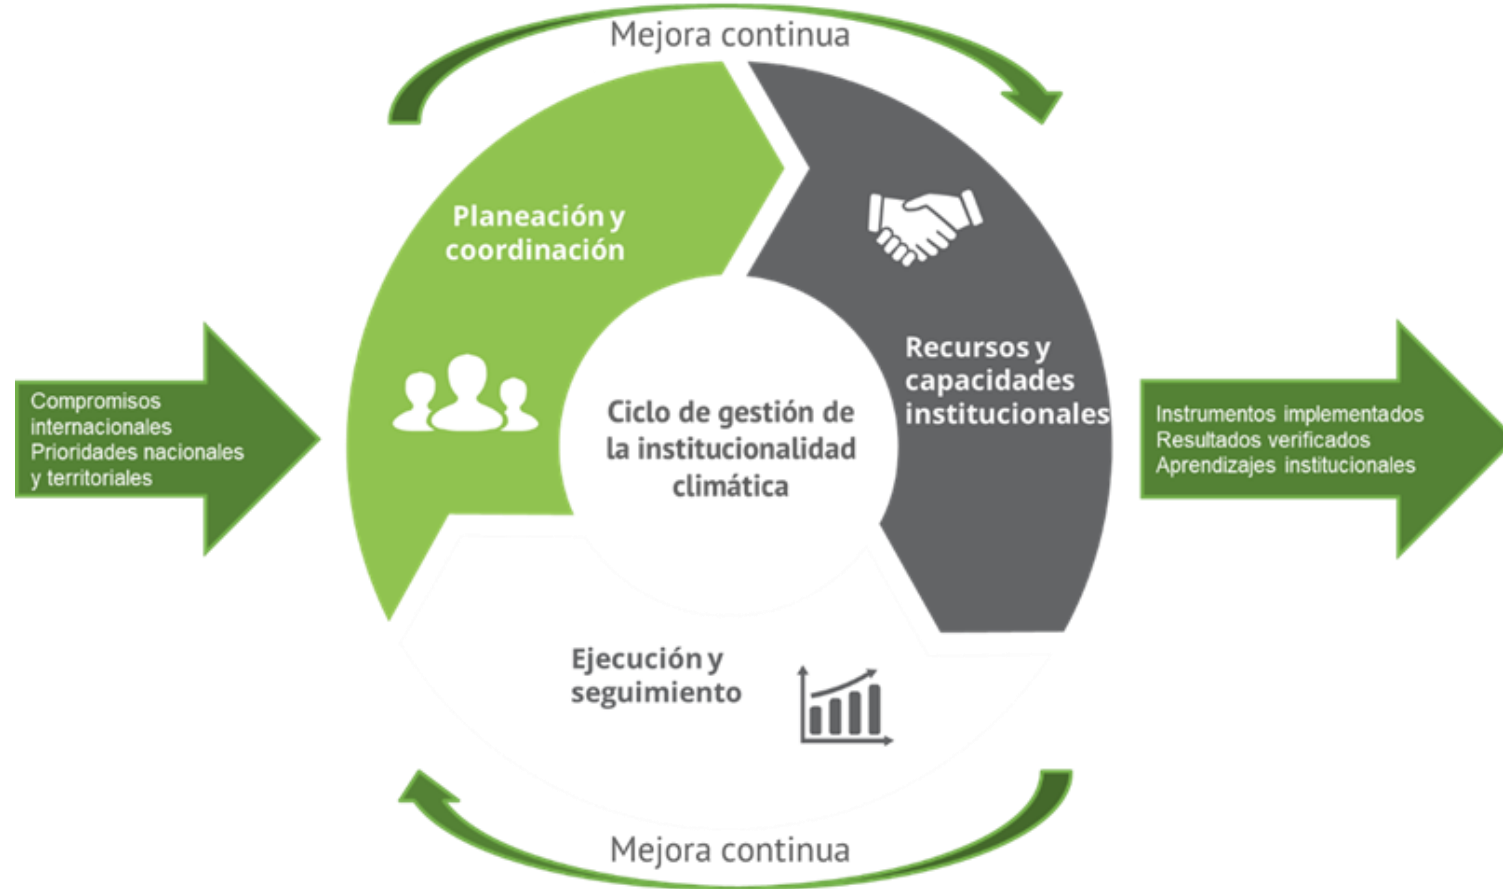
Mejora continua

Compromisos internacionales
Prioridades nacionales y territoriales

Planeación y coordinación

Recursos y capacidades institucionales

Ciclo de gestión de la institucionalidad climática

Instrumentos implementados
Resultados verificados
Aprendizajes institucionales

Ejecución y seguimiento

Mejora continua